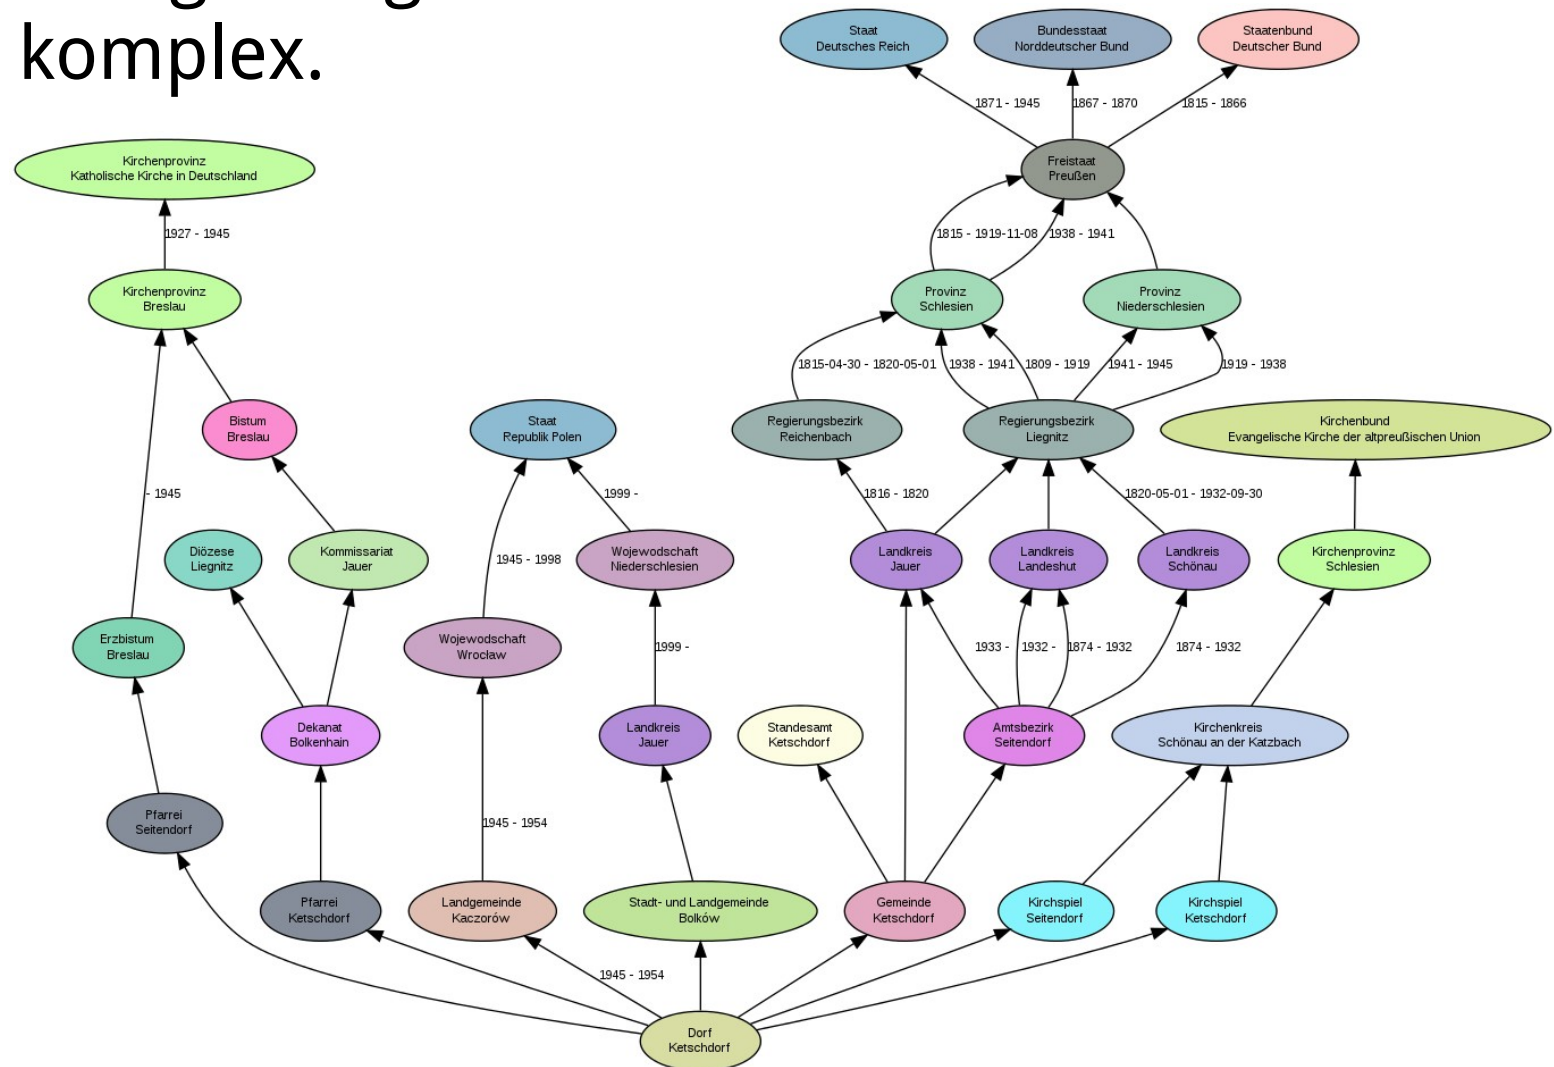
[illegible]
komplex.

Staat
Deutsches Reich

Bundesstaat
Norddeutscher Bund

Staatenbund
Deutscher Bund

1871 - 1945

1867 - 1870

1815 - 1866

Freistaat
Preußen

Kirchenprovinz
Katholische Kirche in Deutschland

1927 - 1945

1815 - 1919-11-08

1938 - 1941

Kirchenprovinz
Breslau

Provinz
Schlesien

Provinz
Niederschlesien

1815-04-30 - 1820-05-01

1938 - 1941

1809 - 1919

1941 - 1945

1919 - 1938

Bistum
Breslau

Staat
Republik Polen

Regierungsbezirk
Reichenbach

Regierungsbezirk
Liegnitz

Kirchenbund
Evangelische Kirche der altpreußischen Union

- 1945

1999 -

1816 - 1820

1820-05-01 - 1932-09-30

Diözese
Liegnitz

Kommissariat
Jauer

1945 - 1998

Wojewodschaft
Niederschlesien

Landkreis
Jauer

Landkreis
Landeshut

Landkreis
Schönau

Kirchenprovinz
Schlesien

Erzbistum
Breslau

Wojewodschaft
Wrocław

1999 -

1933 -

1932 -

1874 - 1932

1874 - 1932

Dekanat
Bolkenhain

Landkreis
Jauer

Standesamt
Ketschdorf

Amtsbezirk
Seitendorf

Kirchenkreis
Schönau an der Katzbach

Pfarrei
Seitendorf

1945 - 1954

Pfarrei
Ketschdorf

Landgemeinde
Kaczorów

Stadt- und Landgemeinde
Bolków

Gemeinde
Ketschdorf

Kirchspiel
Seitendorf

Kirchspiel
Ketschdorf

1945 - 1954

Dorf
Ketschdorf